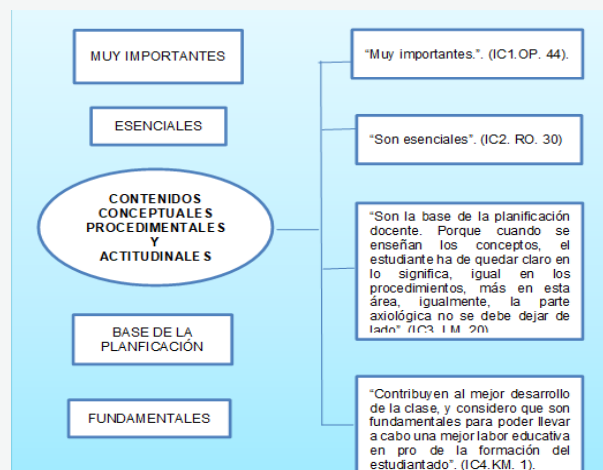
MUY IMPORTANTES

"Muy importantes.". (IC1.OP. 44).

ESENCIALES

"Son esenciales". (IC2. RO. 30)

CONTENIDOS CONCEPTUALES PROCEDIMENTALES Y ACTITUDINALES

"Son la base de la planificación docente. Porque cuando se enseñan los conceptos, el estudiante ha de quedar claro en lo significa, igual en los procedimientos, más en esta área, igualmente, la parte axiológica no se debe dejar de lado". (IC3. LM. 20)

BASE DE LA PLANFICACIÓN

FUNDAMENTALES

"Contribuyen al mejor desarrollo de la clase, y considero que son fundamentales para poder llevar a cabo una mejor labor educativa en pro de la formación del estudiantado". (IC4.KM. 1).